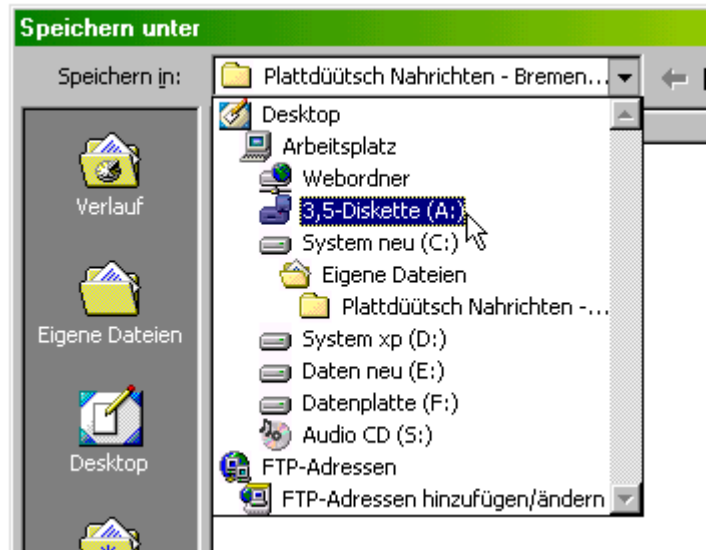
Speichern unter

Speichern in: Plattdüütsch Nahrichten - Bremen...

Verlauf

Eigene Dateien

Desktop

Desktop
Arbeitsplatz
Webordner
3,5-Diskette (A:)
System neu (C:)
Eigene Dateien
Plattdüütsch Nahrichten -...
System xp (D:)
Daten neu (E:)
Datenplatte (F:)
Audio CD (S:)
FTP-Adressen
FTP-Adressen hinzufügen/ändern